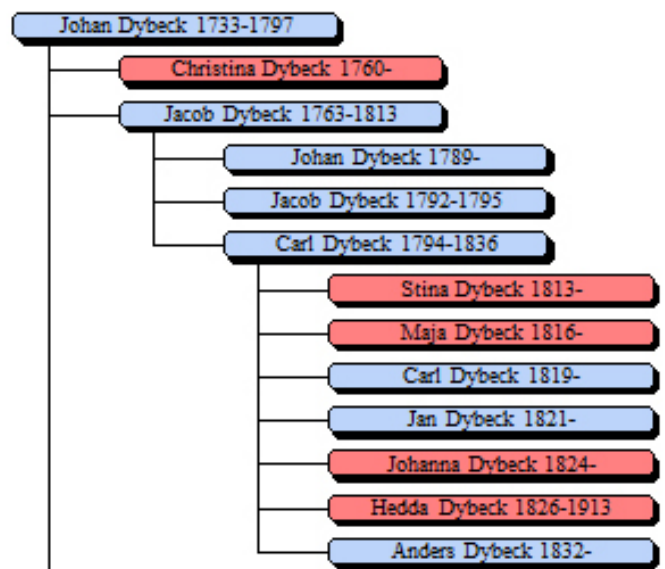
Johan Dybeck 1733-1797

Christina Dybeck 1760-

Jacob Dybeck 1763-1813

Johan Dybeck 1789-

Jacob Dybeck 1792-1795

Carl Dybeck 1794-1836

Stina Dybeck 1813-

Maja Dybeck 1816-

Carl Dybeck 1819-

Jan Dybeck 1821-

Johanna Dybeck 1824-

Hedda Dybeck 1826-1913

Anders Dybeck 1832-